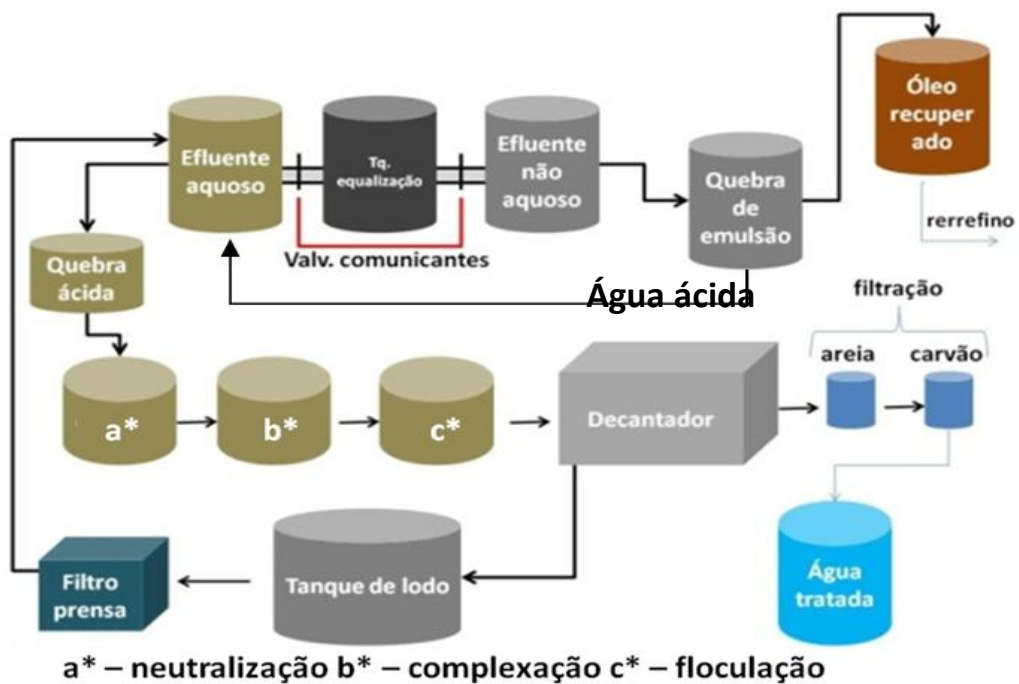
Efluente aquoso

Tq. equalização

Efluente não aquoso

Quebra de emulsão

Óleo recuper ado

rerrefino

Valv. comunicantes

Quebra ácida

Água ácida

filtração

areia

carvão

a*

b*

c*

Decantador

Água tratada

Filtro prensa

Tanque de lodo

a* – neutralização b* – complexação c* – floculação